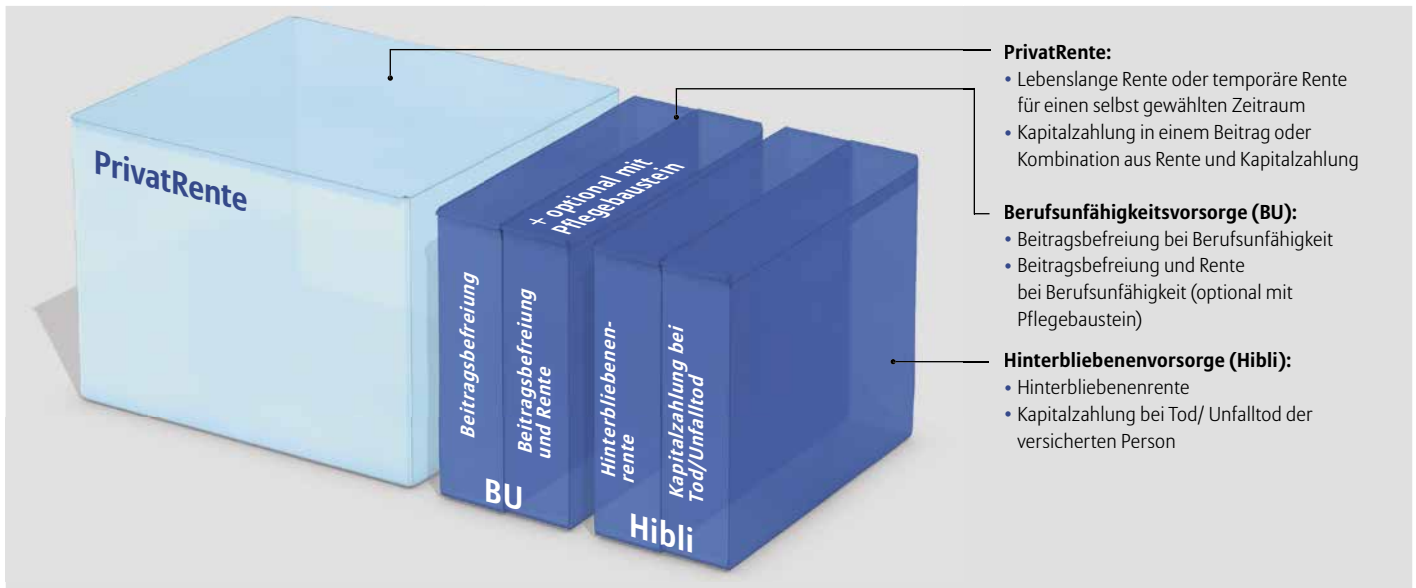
PrivatRente

+ optional mit Pflegebaustein

Beitragsbefreiung

Beitragsbefreiung und Rente

BU

Hinterbliebenenrente

Kapitalzahlung bei Tod/Unfalltod

Hibli

PrivatRente:
• Lebenslange Rente oder temporäre Rente für einen selbst gewählten Zeitraum
• Kapitalzahlung in einem Beitrag oder Kombination aus Rente und Kapitalzahlung

Berufsunfähigkeitsvorsorge (BU):
• Beitragsbefreiung bei Berufsunfähigkeit
• Beitragsbefreiung und Rente bei Berufsunfähigkeit (optional mit Pflegebaustein)

Hinterbliebenenvorsorge (Hibli):
• Hinterbliebenenrente
• Kapitalzahlung bei Tod/ Unfalltod der versicherten Person